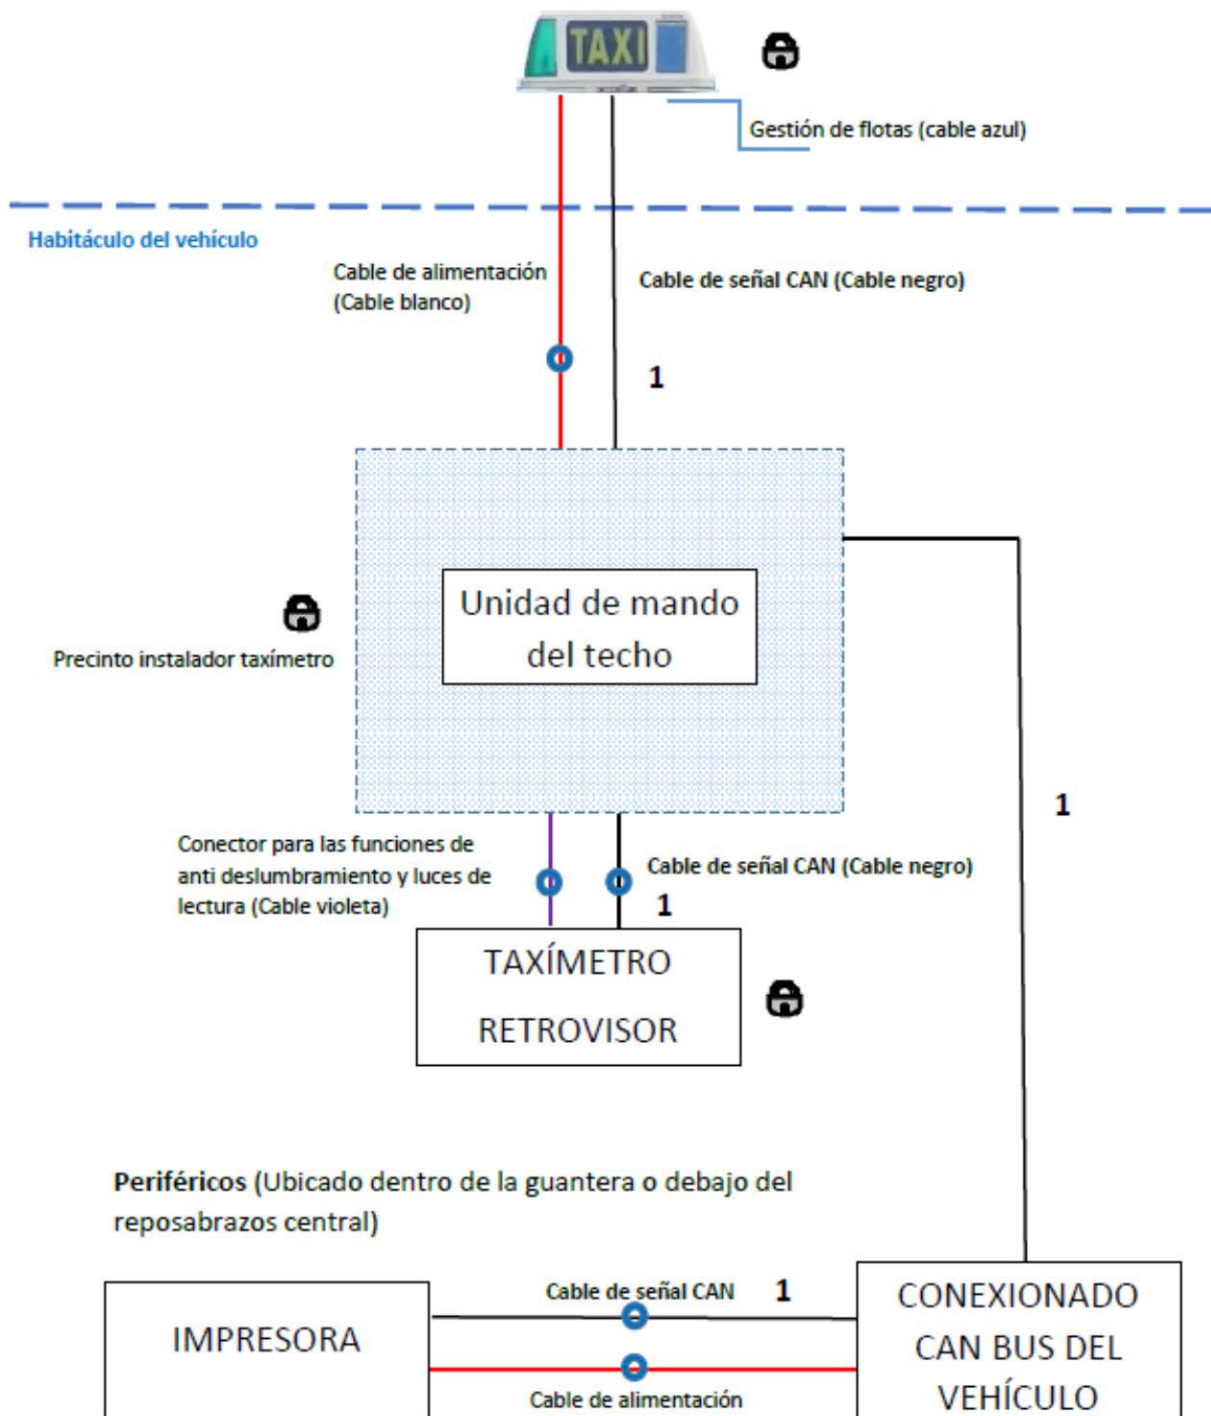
TAXI

Gestión de flotas (cable azul)

Habitáculo del vehículo

Cable de alimentación (Cable blanco)

Cable de señal CAN (Cable negro)

1

Unidad de mando del techo

Precinto instalador taxímetro

1

Conector para las funciones de anti deslumbramiento y luces de lectura (Cable violeta)

Cable de señal CAN (Cable negro)

1

TAXÍMETRO RETROVISOR

**Periféricos** (Ubicado dentro de la guantera o debajo del reposabrazos central)

IMPRESORA

Cable de señal CAN

1

Cable de alimentación

CONEXIONADO CAN BUS DEL VEHÍCULO